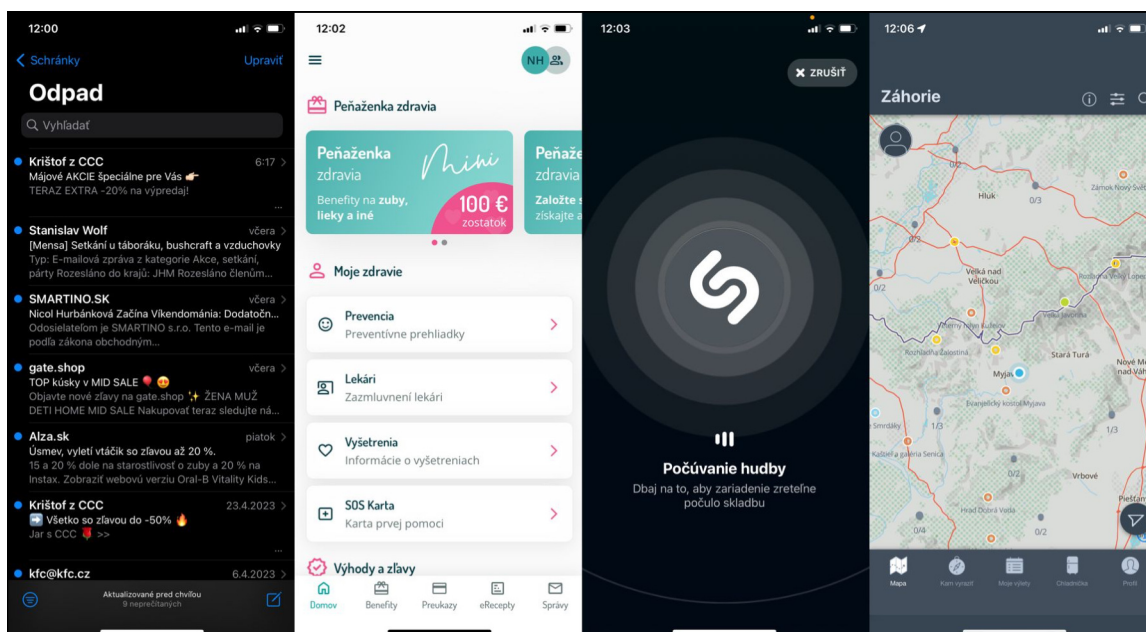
12:00

Schránky Upraviť

Odpad

Vyhľadať

Krištof z CCC 6:17
Májové AKCIE špeciálne pre Vás 👉
TERAZ EXTRA -20% na výpredaj!

Stanislav Wolf včera
[Mensa] Setkání u táboráku, bushcraft a vzduchovky
Typ: E-mailová zpráva z kategorie Akce, setkání, párty Rozesláno do krajů: JHM Rozesláno členům...

SMARTINO.SK včera
Nicol Hurbánková Začína Víkendománia: Dodatočn...
Odosielateľom je SMARTINO s.r.o. Tento e-mail je podľa zákona obchodným...

gate.shop včera
TOP kúsky v MID SALE 🎈😍
Objavte nové zľavy na gate.shop ✨ ŽENA MUŽ DETI HOME MID SALE Nakupovať teraz sledujte ná...

Alza.sk piatok
Úsmev, vyletí vtáčik so zľavou až 20 %.
15 a 20 % dole na starostlivosť o zuby a 20 % na Instax. Zobraziť webovú verziu Oral-B Vitality Kids...

Krištof z CCC 23.4.2023
➡️ Všetko so zľavou do -50% 🔥
Jar s CCC 🌷 >>

kfc@kfc.cz 6.4.2023

Aktualizované pred chvíľou
9 neprečítaných

12:02

NH

Peňaženka zdravia

Peňaženka zdravia Mini
Benefity na zuby, lieky a iné
100 € zostatok

Peňaže zdravia
Založte s získajte a

Moje zdravie

Prevencia
Preventívne prehliadky

Lekári
Zazmluvnení lekári

Vyšetrenia
Informácie o vyšetreniach

SOS Karta
Karta prvej pomoci

Výhody a zľavy

Domov Benefity Preukazy eRecepty Správy

12:03

ZRUŠIŤ

Počúvanie hudby
Dbaj na to, aby zariadenie zreteľne počulo skladbu

12:06

Záhorie

Hluk
Zámok Nový Světlov
0/3
0/2
0/3
Velká nad Veličkou
Bošácka Vrly Lopeč
Čierny Vrch Kubelov
Rozhľadňa Zajostina
Stará Turá
Nové Mesto nad Váhom
Myjava
Evanjelický kostol Myjava
Smrdáky
1/3
1/3
Kaštieľ a galéria Senica
0/2
Vrbové
Piešťany
Hrad Dobrá Voda
0/4
0/2

Mapa Kam vyraziť Moje výlety Chladnička Profil